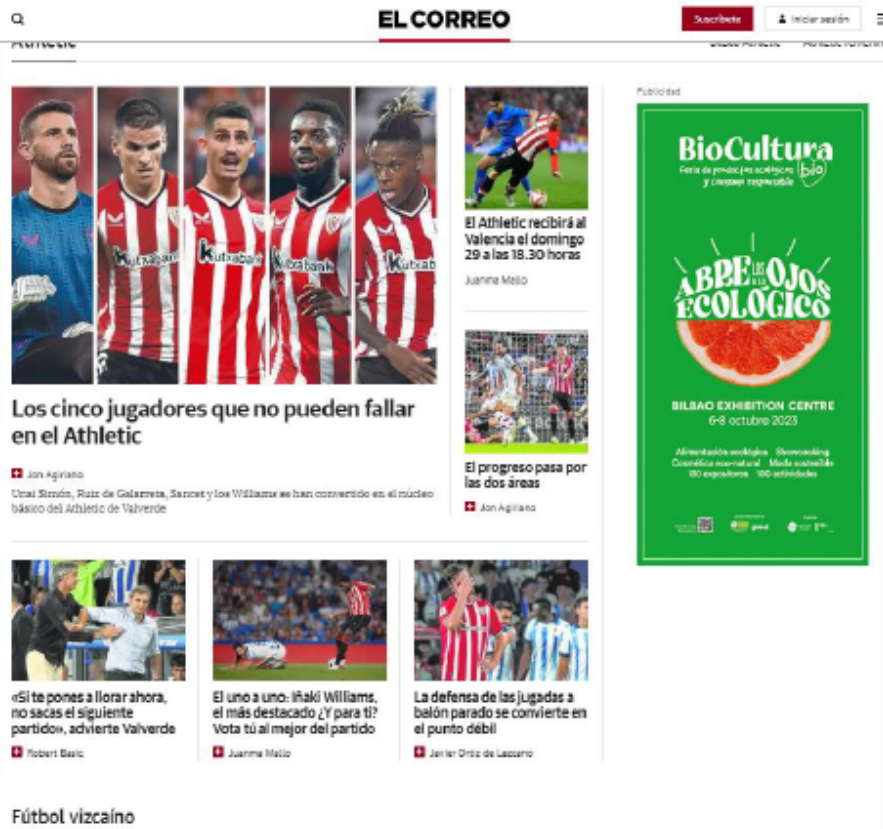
EL CORREO

Suscríbete

Iniciar sesión

Athletic

Publicidad

Los cinco jugadores que no pueden fallar en el Athletic

Jon Agiriano

Unai Simón, Ruiz de Galarreta, Sancet y los Williams se han convertido en el núcleo básico del Athletic de Valverde

El Athletic recibirá al Valencia el domingo 29 a las 18.30 horas

Juanma Mallo

El progreso pasa por las dos áreas

Jon Agiriano

BioCultura

Feria de productos ecológicos y consumo responsable

bio

ABRE LOS OJOS ECOLÓGICO

BILBAO EXHIBITION CENTRE

6-8 octubre 2023

Alimentación ecológica · Showcooking · Cosmética eco-natural · Moda sostenible · 150 expositores · 100 actividades

«Si te pones a llorar ahora, no sacas el siguiente partido», advierte Valverde

Robert Basic

El uno a uno: Iñaki Williams, el más destacado ¿Y para ti? Vota tú al mejor del partido

Juanma Mallo

La defensa de las jugadas a balón parado se convierte en el punto débil

Javier Ortiz de Lazcano

Fútbol vizcaíno